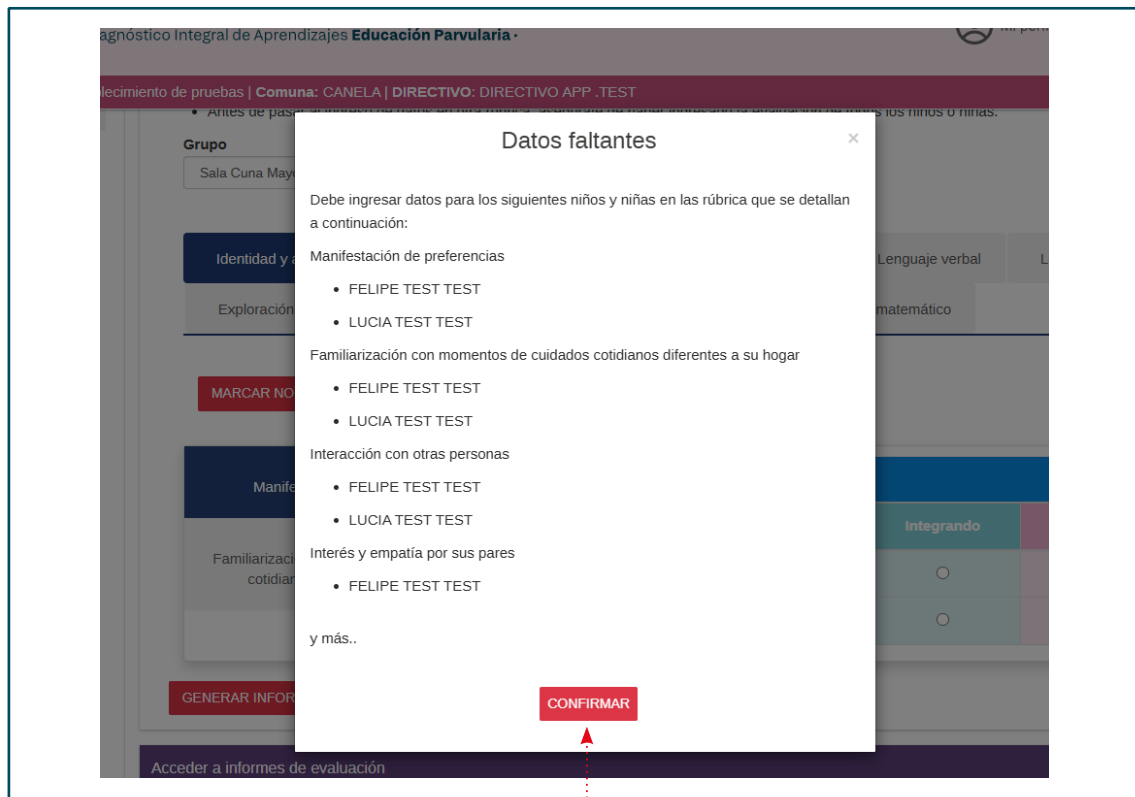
agnóstico Integral de Aprendizajes **Educación Parvularia** ·

Mi perf

lecimiento de pruebas | **Comuna:** CANELA | **DIRECTIVO:** DIRECTIVO APP .TEST

• Antes de pasar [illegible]

Grupo

Sala Cuna Mayo

Identidad y a

Lenguaje verbal

L

Exploración

matemático

MARCAR NO

Manife

Integrando

Familiarizaci cotidian

GENERAR INFOR

Acceder a informes de evaluación

Datos faltantes

×

Debe ingresar datos para los siguientes niños y niñas en las rúbrica que se detallan a continuación:

Manifestación de preferencias

- FELIPE TEST TEST
- LUCIA TEST TEST

Familiarización con momentos de cuidados cotidianos diferentes a su hogar

- FELIPE TEST TEST
- LUCIA TEST TEST

Interacción con otras personas

- FELIPE TEST TEST
- LUCIA TEST TEST

Interés y empatía por sus pares

- FELIPE TEST TEST

y más..

CONFIRMAR